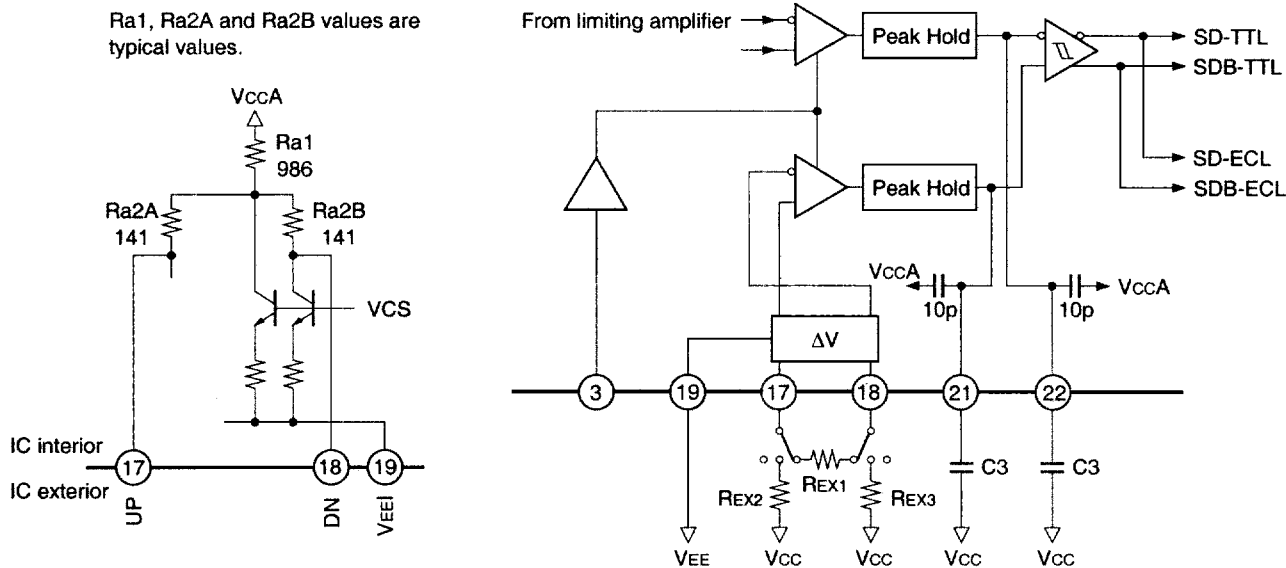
Ra1, Ra2A and Ra2B values are typical values.

VCCA
Ra1
986
Ra2A
141
Ra2B
141
VCS
IC interior
IC exterior
17
18
19
UP
DN
VEEI

From limiting amplifier
Peak Hold
Peak Hold
SD-TTL
SDB-TTL
SD-ECL
SDB-ECL
VCCA
10p
10p
VCCA
ΔV
3
19
17
18
21
22
REX2
REX1
REX3
C3
C3
VEE
VCC
VCC
VCC
VCC